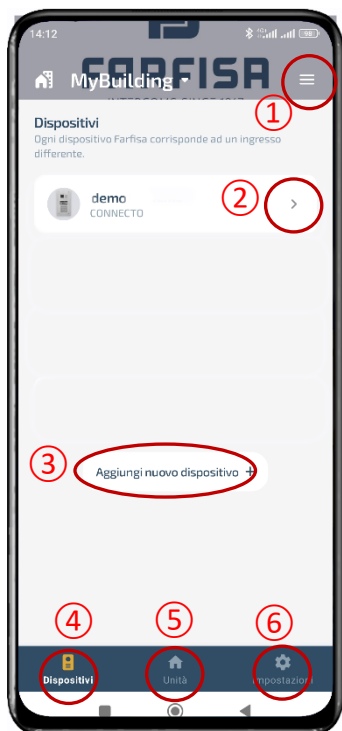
14:12

FARFISA

MyBuilding

INTERCOMS SINCE 1967

①

Dispositivi

Ogni dispositivo Farfisa corrisponde ad un ingresso differente.

demo
CONNECTO

②

③

Aggiungi nuovo dispositivo +

④ ⑤ ⑥

Dispositivi

Unità

Impostazioni